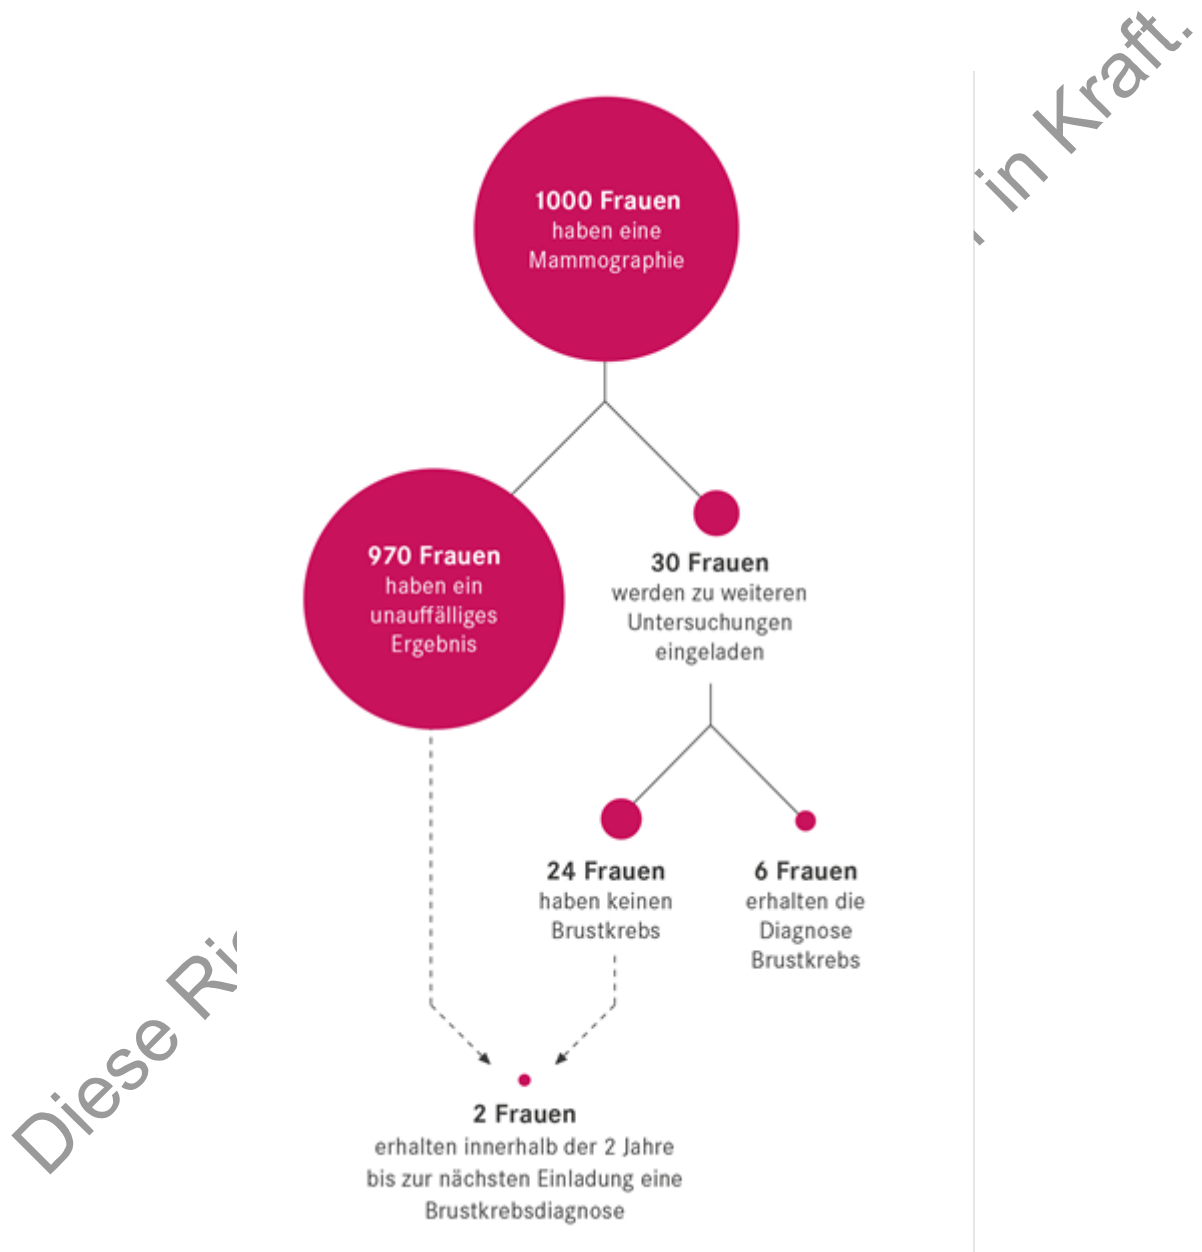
in Kraft.

1000 Frauen haben eine Mammographie

970 Frauen haben ein unauffälliges Ergebnis

30 Frauen werden zu weiteren Untersuchungen eingeladen

24 Frauen haben keinen Brustkrebs

6 Frauen erhalten die Diagnose Brustkrebs

Diese Ri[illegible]

2 Frauen erhalten innerhalb der 2 Jahre bis zur nächsten Einladung eine Brustkrebsdiagnose